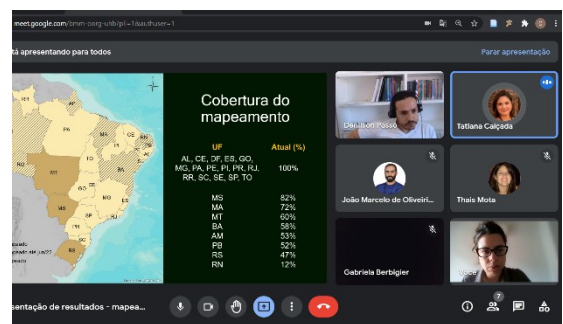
meet.google.com/bmm-porg-usb/pli=1&authuser=1

tá apresentando para todos

Parar apresentação

PA
MT
MS
SP
RS

Cobertura do mapeamento

| UF | Atual (%) |
|---|---|
| AL, CE, DF, ES, GO, MG, PA, PE, PI, PR, RJ, RR, SC, SE, SP, TO | 100% |
| MS | 82% |
| MA | 72% |
| MT | 60% |
| BA | 58% |
| AM | 53% |
| PB | 52% |
| RS | 47% |
| RN | 12% |

Denilson Passo

Tatiana Calçada

João Marcelo de Oliveir...

Thaís Mota

Gabriela Berbigier

Você

sentação de resultados - mapea...

7